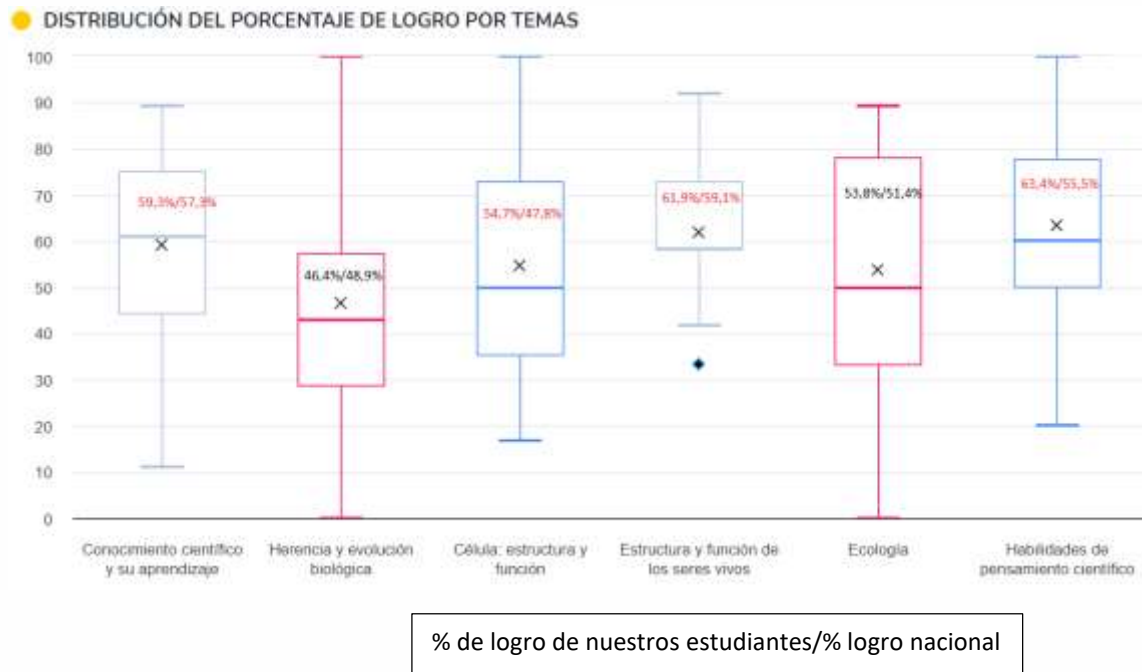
DISTRIBUCIÓN DEL PORCENTAJE DE LOGRO POR TEMAS

100
90
80
70
60
50
40
30
20
10
0

59,3%/57,9%
46,4%/48,9%
54,7%/47,8%
61,9%/59,1%
53,8%/51,4%
63,4%/55,5%

Conocimiento científico y su aprendizaje
Herencia y evolución biológica
Célula: estructura y función
Estructura y función de los seres vivos
Ecología
Habilidades de pensamiento científico

% de logro de nuestros estudiantes/% logro nacional